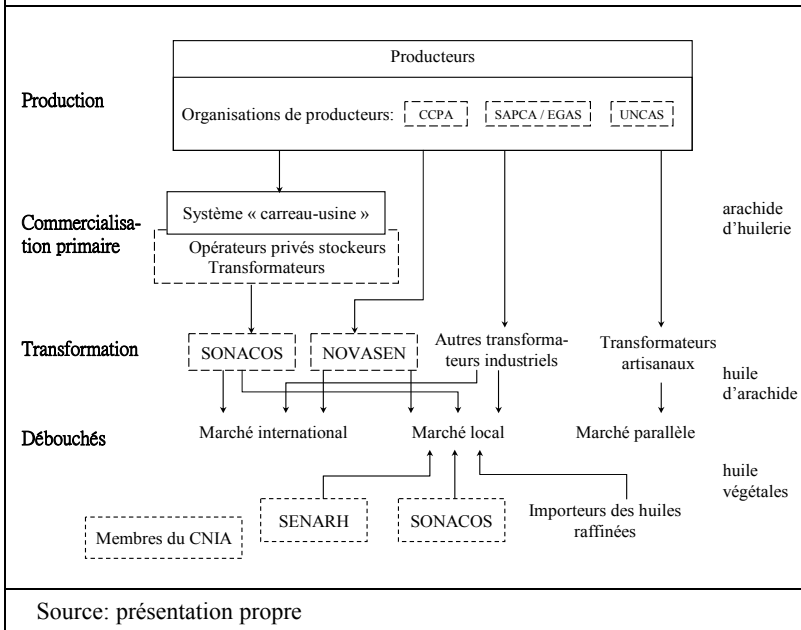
Producteurs

Production

Organisations de producteurs: CCPA SAPCA / EGAS UNCAS

Commercialisation primaire

Système « carreau-usine »

Opérateurs privés stockeurs Transformateurs

arachide d'huilerie

Transformation

SONACOS

NOVASEN

Autres transformateurs industriels

Transformateurs artisanaux

huile d'arachide

Débouchés

Marché international

Marché local

Marché parallèle

huile végétales

SENARH

SONACOS

Importeurs des huiles raffinées

Membres du CNIA

Source: présentation propre